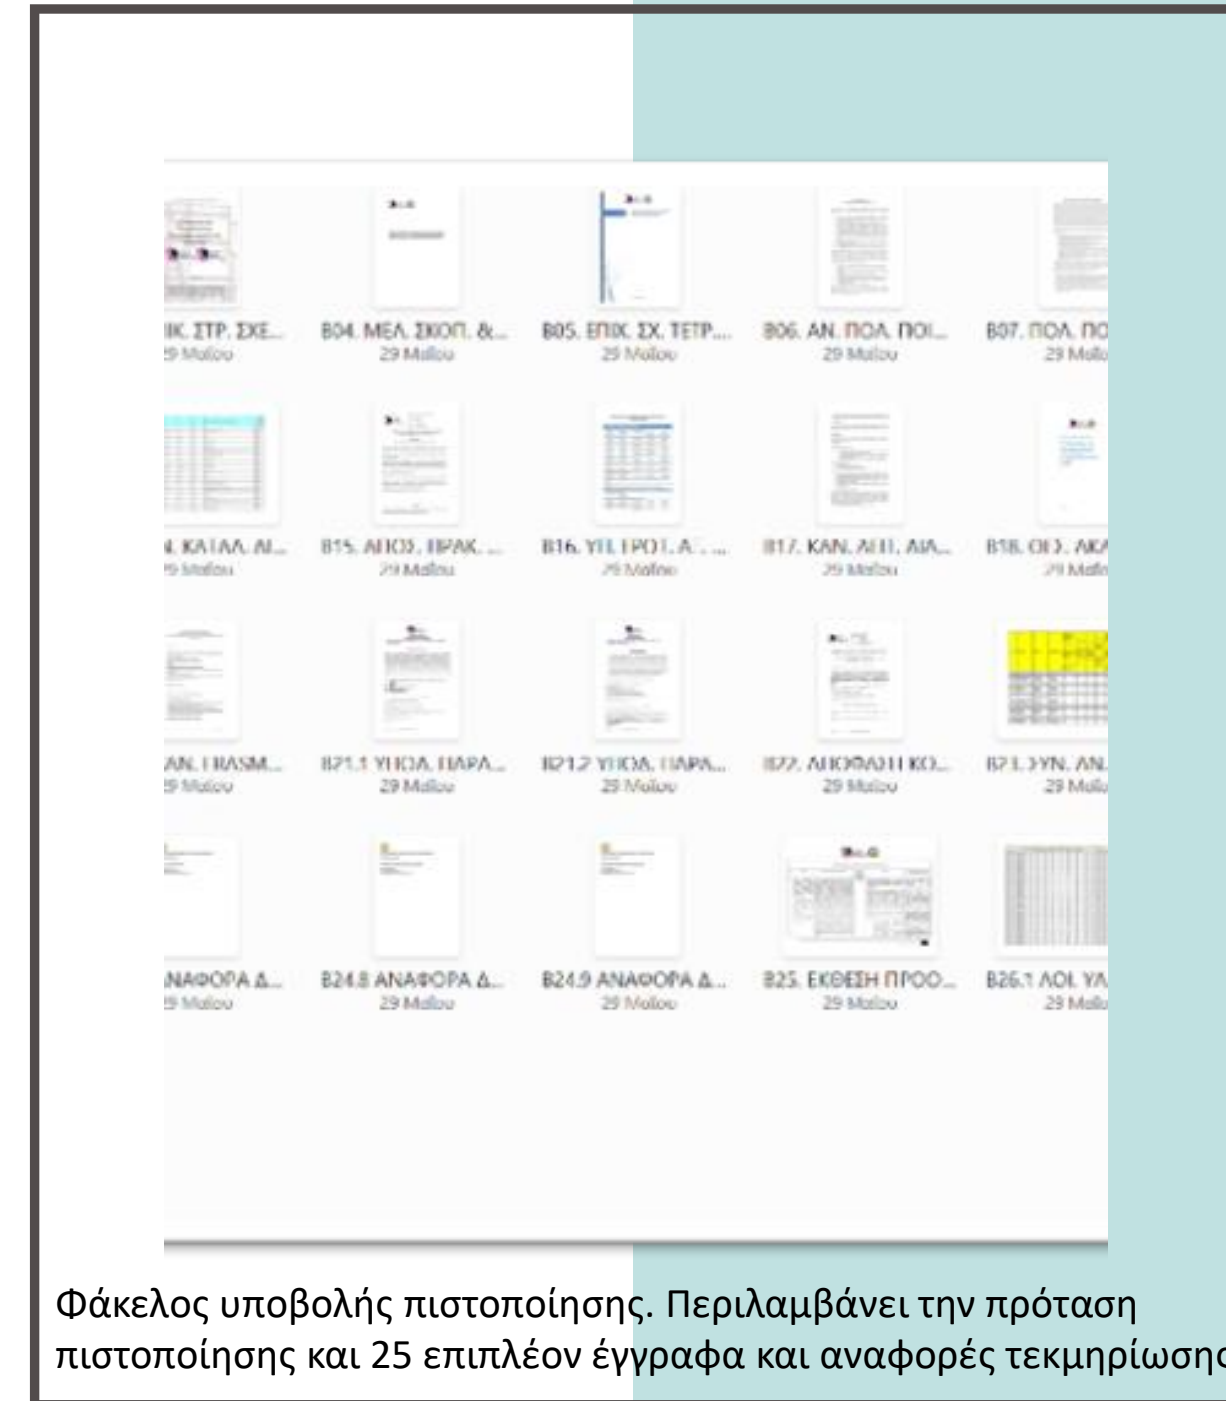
ΙΚ. ΣΤΡ. ΣΧΕ...
29 Μαΐου

Β04. ΜΕΛ. ΣΚΟΠ. &...
29 Μαΐου

Β05. ΕΠΙΧ. ΣΧ. ΤΕΤΡ...
29 Μαΐου

Β06. ΑΝ. ΠΟΛ. ΠΟΙ...
29 Μαΐου

Β07. ΠΟΛ. ΠΟ
29 Μαΐο

. ΚΑΤΑΛ. ΑΙ...
29 Μαΐου

Β15. ΑΠΟΣ. ΠΡΑΚ. ...
29 Μαΐου

Β16. ΥΠ. ΕΡΟΤ. Α...
29 Μαΐου

Β17. ΚΑΝ. ΑΠ. ΔΙΑ...
29 Μαΐου

Β18. ΟΔ. ΑΚΑ
29 Μαΐο

ΑΝ. ERASM...
29 Μαΐου

Β21.1 ΥΠΟΔ. ΠΑΡΑ...
29 Μαΐου

Β21.2 ΥΠΟΔ. ΠΑΡΑ...
29 Μαΐου

Β22. ΑΠΟΦΑΣΗ ΚΟ...
29 Μαΐου

Β23. ΣΥΝ. ΑΝ.
29 Μαΐο

ΑΝΑΦΟΡΑ Δ...
29 Μαΐου

Β24.8 ΑΝΑΦΟΡΑ Δ...
29 Μαΐου

Β24.9 ΑΝΑΦΟΡΑ Δ...
29 Μαΐου

Β25. ΕΚΘΕΣΗ ΠΡΟΟ...
29 Μαΐου

Β26.1 ΛΟΓ. ΥΛ
29 Μαΐο

Φάκελος υποβολής πιστοποίησης. Περιλαμβάνει την πρόταση πιστοποίησης και 25 επιπλέον έγγραφα και αναφορές τεκμηρίωσης